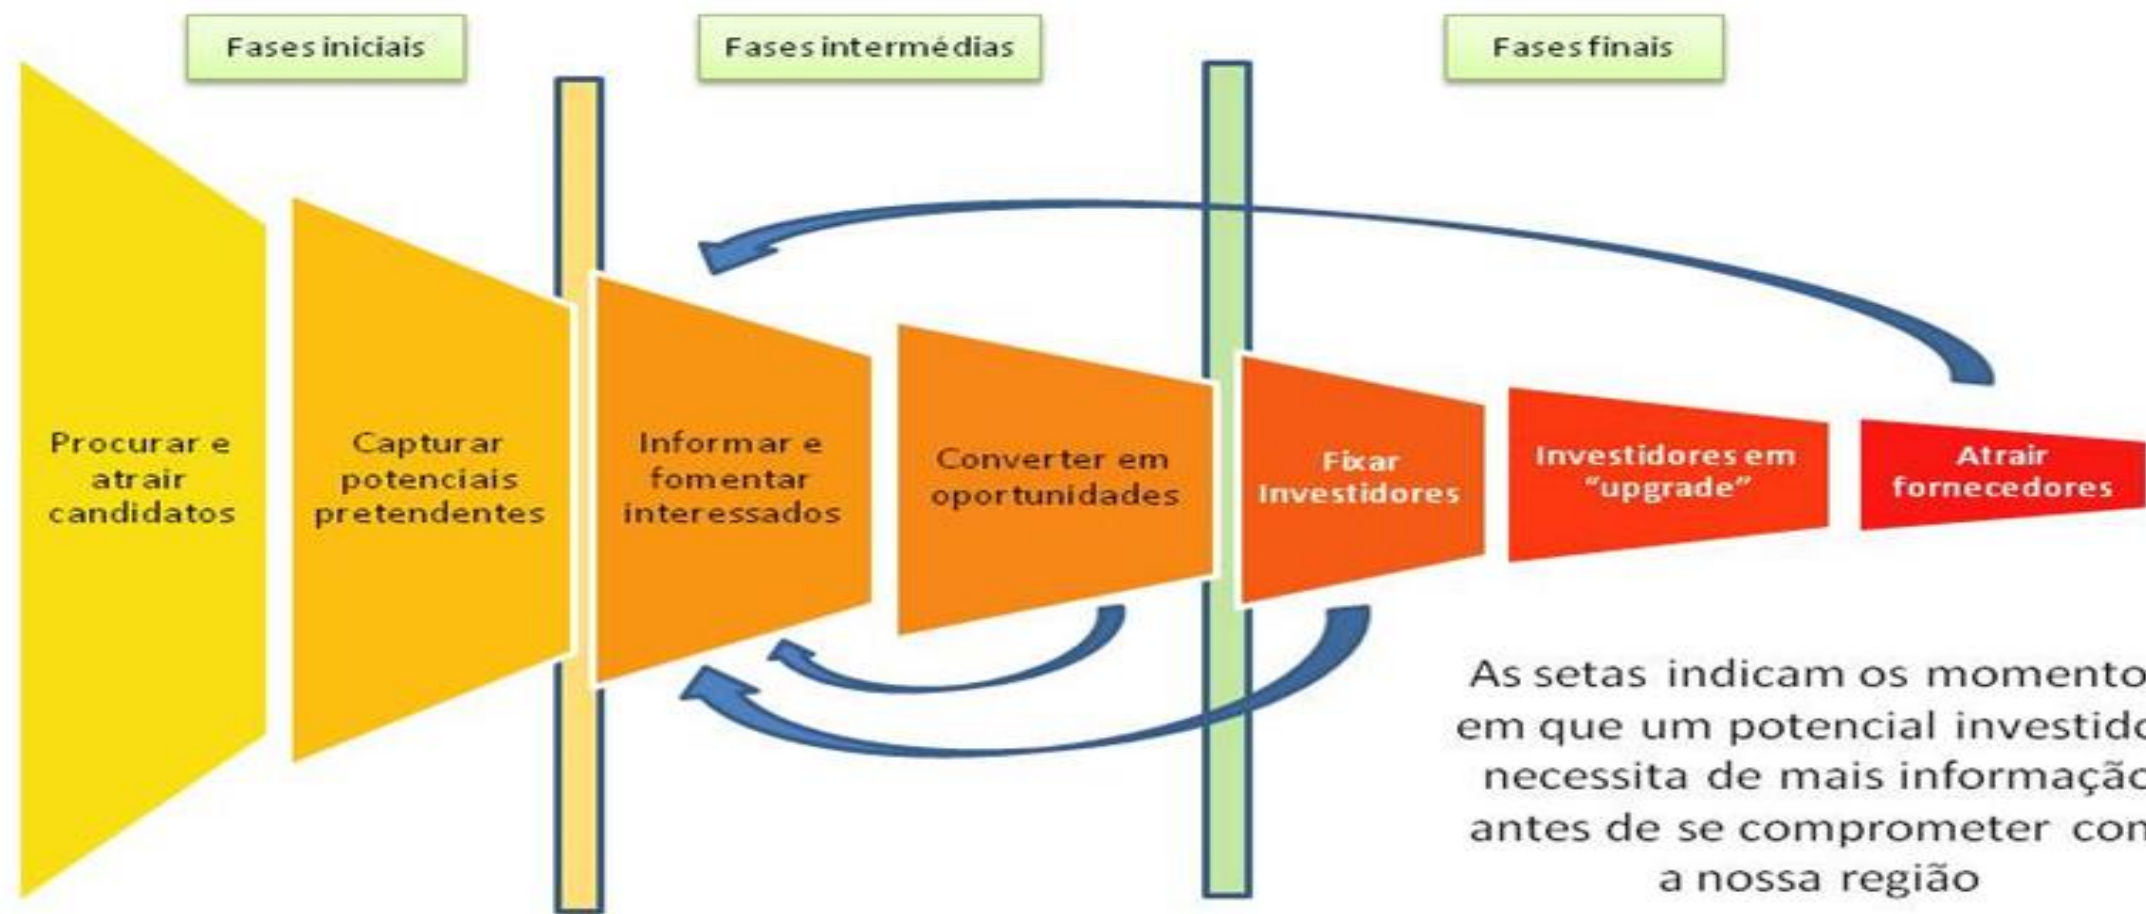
Fases iniciais

Fases intermédias

Fases finais

Procurar e atrair candidatos

Capturar potenciais pretendentes

Informar e fomentar interessados

Converter em oportunidades

Fixar Investidores

Investidores em "upgrade"

Atrair fornecedores

As setas indicam os momento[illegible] em que um potencial investid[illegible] necessita de mais informaçã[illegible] antes de se comprometer co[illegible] a nossa região